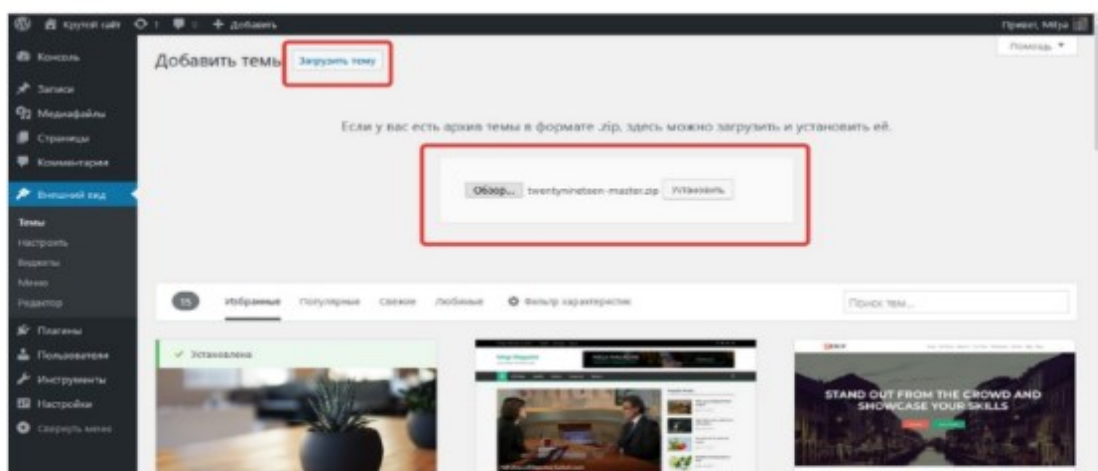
Крутой сайт 1 0 + Добавить

Привет, Mitya

Консоль
Записи
Медиафайлы
Страницы
Комментарии
Внешний вид
Темы
Настроить
Виджеты
Меню
Редактор
Плагины
Пользователи
Инструменты
Настройки
Свернуть меню

Добавить темы Загрузить тему

Помощь ▼

Если у вас есть архив темы в формате .zip, здесь можно загрузить и установить её.

Обзор... twentynineteen-master.zip Установить

15 Избранные Популярные Свежие Любимые Фильтр характеристик

Поиск тем...

✓ Установлена

STAND OUT FROM THE CROWD AND SHOWCASE YOUR SKILLS